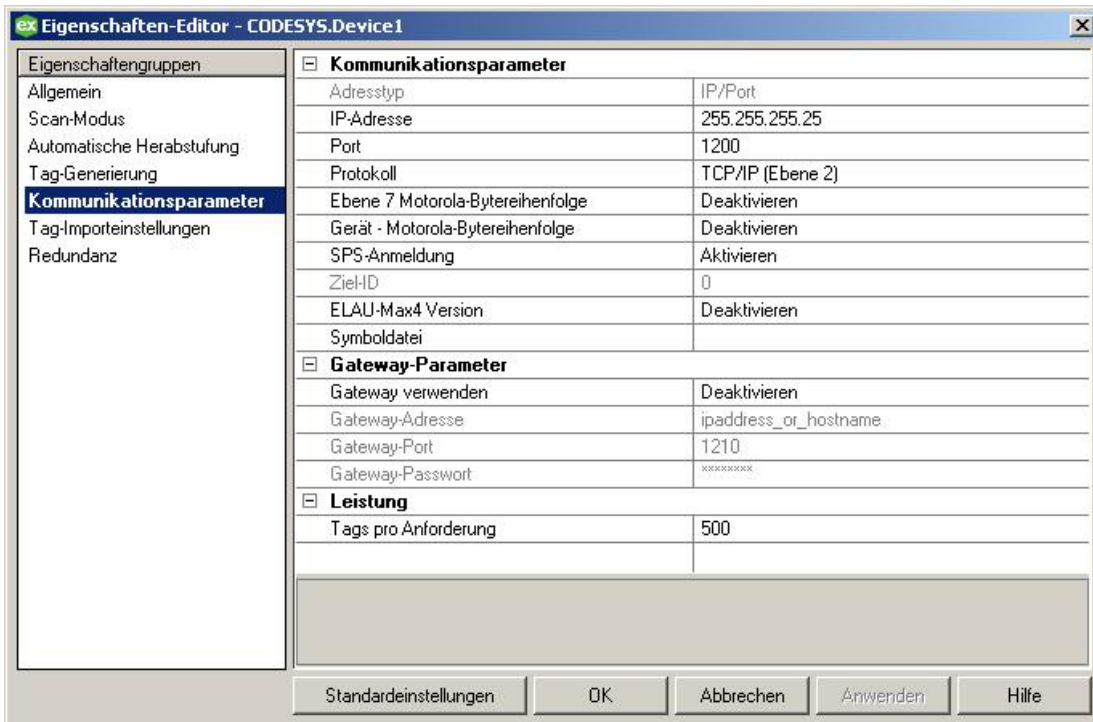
ex Eigenschaften-Editor - CODESYS.Device1

Eigenschaftengruppen
Allgemein
Scan-Modus
Automatische Herabstufung
Tag-Generierung
Kommunikationsparameter
Tag-Importeinstellungen
Redundanz

⊟ Kommunikationsparameter

| | |
|---|---|
| Adresstyp | IP/Port |
| IP-Adresse | 255.255.255.25 |
| Port | 1200 |
| Protokoll | TCP/IP (Ebene 2) |
| Ebene 7 Motorola-Bytereihenfolge | Deaktivieren |
| Gerät - Motorola-Bytereihenfolge | Deaktivieren |
| SPS-Anmeldung | Aktivieren |
| Ziel-ID | 0 |
| ELAU-Max4 Version | Deaktivieren |
| Symboldatei | |

⊟ Gateway-Parameter

| | |
|---|---|
| Gateway verwenden | Deaktivieren |
| Gateway-Adresse | ipaddress_or_hostname |
| Gateway-Port | 1210 |
| Gateway-Passwort | xxxxxxxx |

⊟ Leistung

| | |
|---|---|
| Tags pro Anforderung | 500 |

Standardeinstellungen OK Abbrechen Anwenden Hilfe